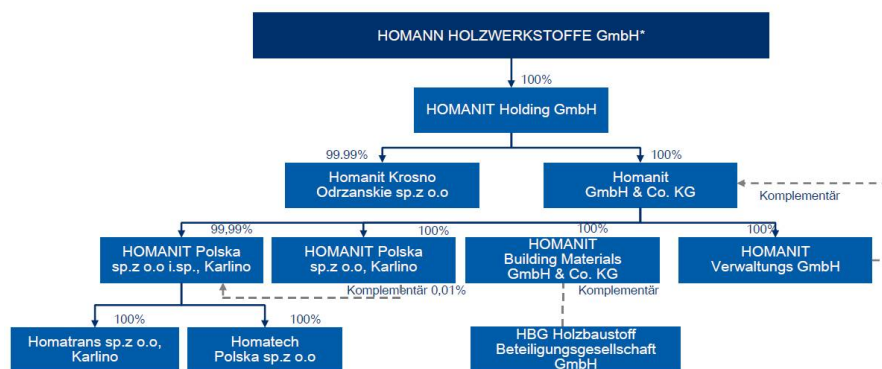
HOMANN HOLZWERKSTOFFE GmbH*

100%

HOMANIT Holding GmbH

99.99%

Homanit Krosno Odrzanskie sp.z o.o

100%

Homanit GmbH & Co. KG

Komplementär

99,99%

HOMANIT Polska sp.z o.o i.sp., Karlino

100%

HOMANIT Polska sp.z o.o, Karlino

Komplementär 0,01%

100%

HOMANIT Building Materials GmbH & Co. KG

Komplementär

100%

HOMANIT Verwaltungs GmbH

100%

Homatrans sp.z o.o, Karlino

100%

Homatech Polska sp.z o.o

HBG Holzbaustoff Beteiligungsgesellschaft GmbH